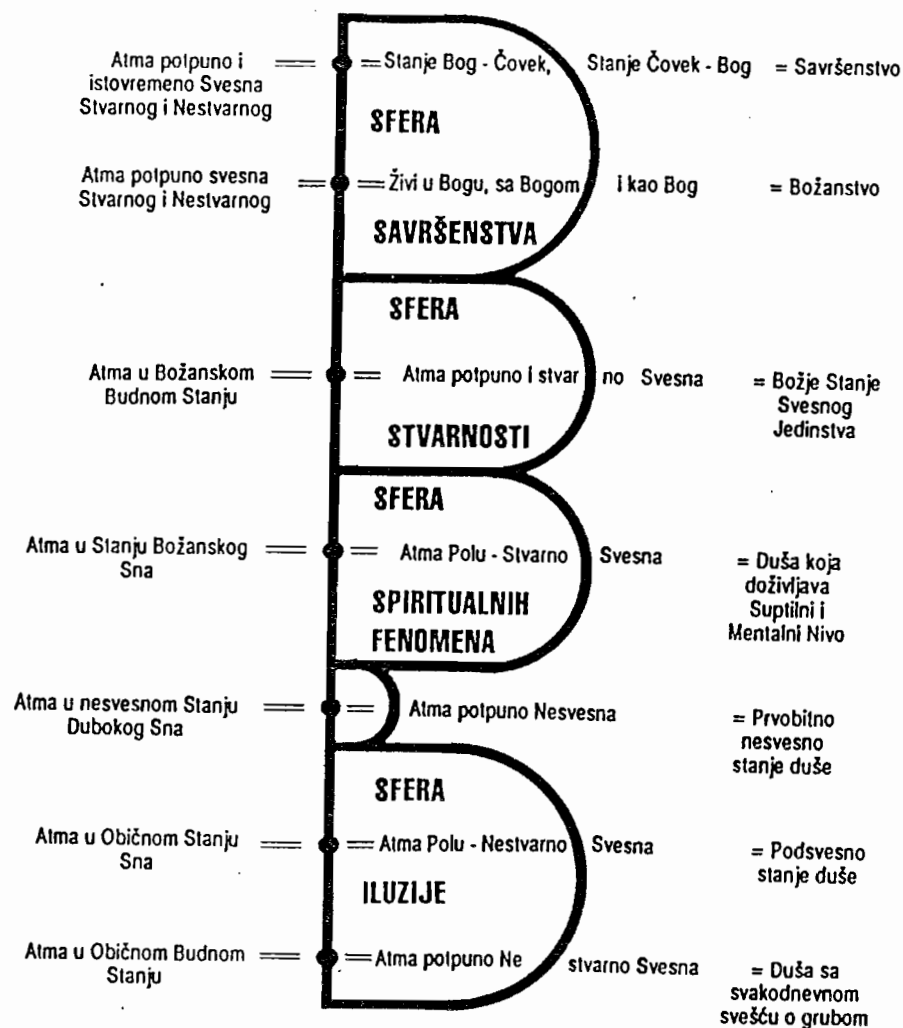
Atma potpuno i istovremeno Svesna Stvarnog i Nestvarnog = Stanje Bog - Čovek, Stanje Čovek - Bog = Savršenstvo

SFERA

Atma potpuno svesna Stvarnog i Nestvarnog = Živi u Bogu, sa Bogom i kao Bog = Božanstvo

SAVRŠENSTVA

SFERA

Atma u Božanskom Budnom Stanju = Atma potpuno i stvar no Svesna = Božje Stanje Svesnog Jedinstva

STVARNOSTI

SFERA

Atma u Stanju Božanskog Sna = Atma Polu - Stvarno Svesna = Duša koja doživljava Suptilni i Mentalni Nivo

SPIRITUALNIH FENOMENA

Atma u nesvesnom Stanju Dubokog Sna = Atma potpuno Nesvesna = Prvobitno nesvesno stanje duše

SFERA

Atma u Običnom Stanju Sna = Atma Polu - Nestvarno Svesna = Podsvesno stanje duše

ILUZIJE

Atma u Običnom Budnom Stanju = Atma potpuno Ne stvarno Svesna = Duša sa svakodnevnom svešću o grubom